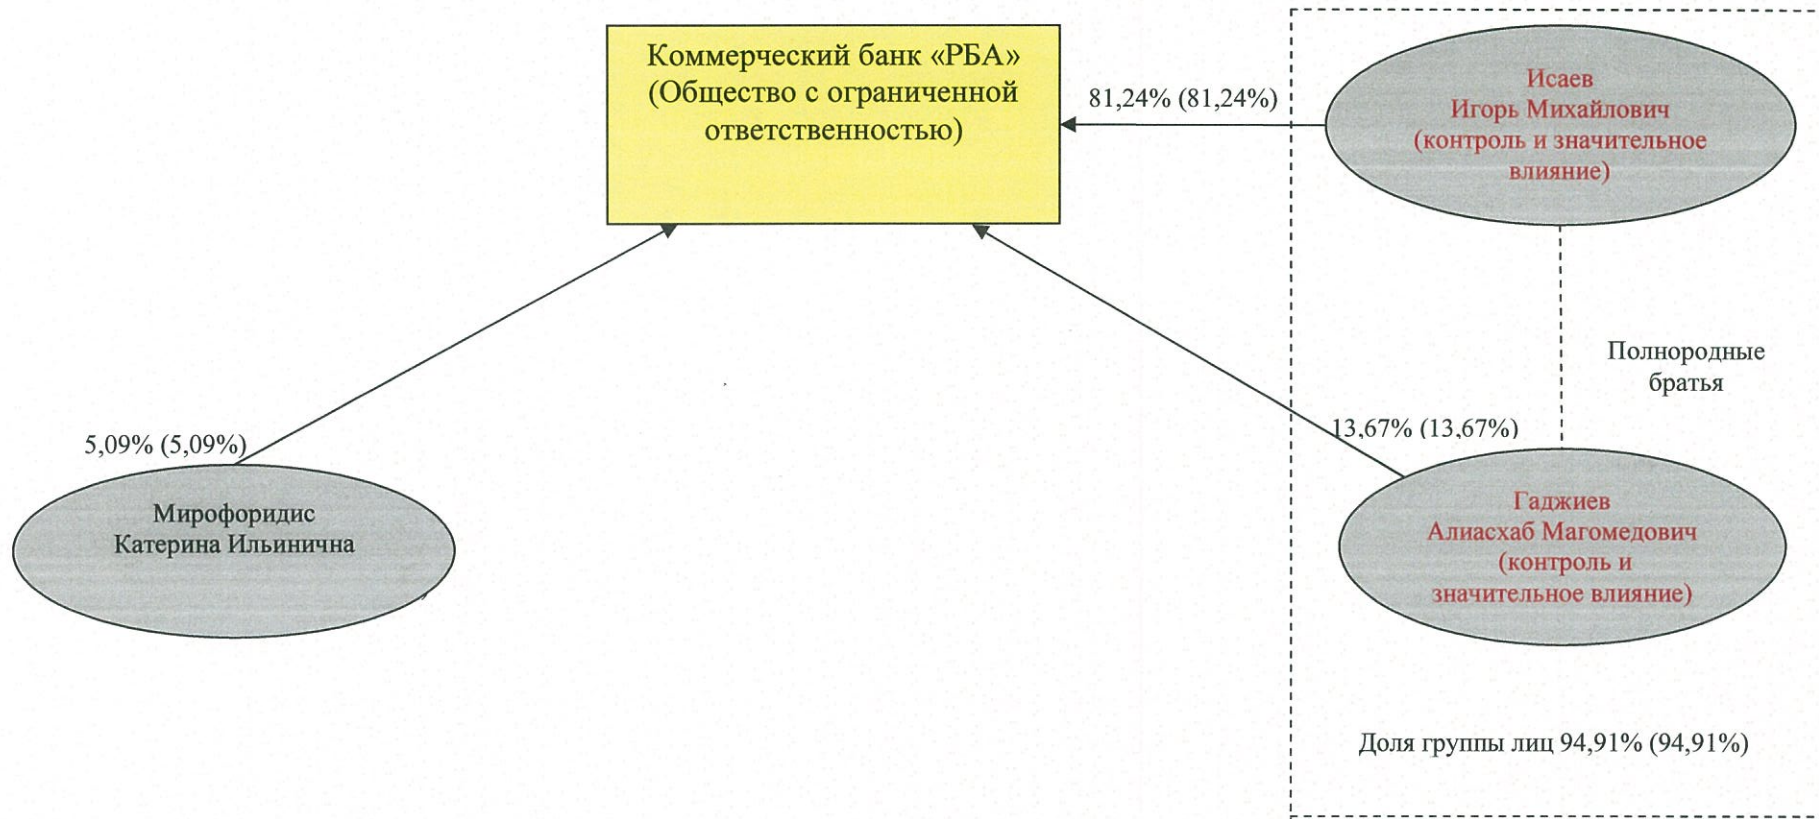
Коммерческий банк «РБА» (Общество с ограниченной ответственностью)

81,24% (81,24%)

Исаев
Игорь Михайлович
(контроль и значительное влияние)

Полнородные братья

5,09% (5,09%)

13,67% (13,67%)

Мирофоридис
Катерина Ильинична

Гаджиев
Алиасхаб Магомедович
(контроль и значительное влияние)

Доля группы лиц 94,91% (94,91%)